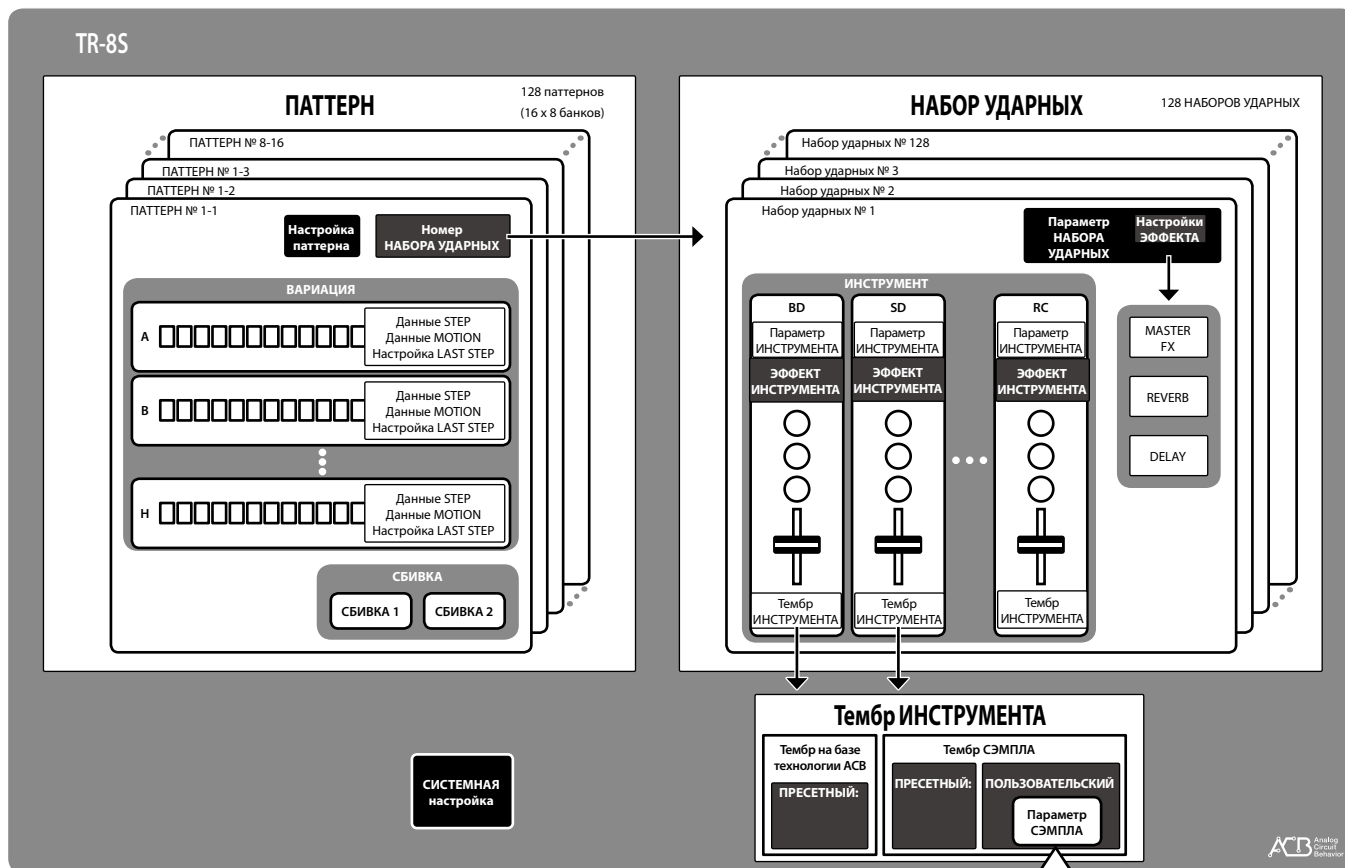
TR-8S

ПАТТЕРН

128 паттернов (16 x 8 банков)

ПАТТЕРН № 8-16
ПАТТЕРН № 1-3
ПАТТЕРН № 1-2
ПАТТЕРН № 1-1

Настройка паттерна

Номер НАБОРА УДАРНЫХ

ВАРИАЦИЯ

A
Данные STEP
Данные MOTION
Настройка LAST STEP

B
Данные STEP
Данные MOTION
Настройка LAST STEP

H
Данные STEP
Данные MOTION
Настройка LAST STEP

СБИВКА

СБИВКА 1
СБИВКА 2

НАБОР УДАРНЫХ

128 НАБОРОВ УДАРНЫХ

Набор ударных № 128
Набор ударных № 3
Набор ударных № 2
Набор ударных № 1

Параметр НАБОРА УДАРНЫХ

Настройки ЭФФЕКТА

ИНСТРУМЕНТ

BD
Параметр ИНСТРУМЕНТА
ЭФФЕКТ ИНСТРУМЕНТА
Тембр ИНСТРУМЕНТА

SD
Параметр ИНСТРУМЕНТА
ЭФФЕКТ ИНСТРУМЕНТА
Тембр ИНСТРУМЕНТА

RC
Параметр ИНСТРУМЕНТА
ЭФФЕКТ ИНСТРУМЕНТА
Тембр ИНСТРУМЕНТА

MASTER FX
REVERB
DELAY

СИСТЕМНАЯ настройка

Тембр ИНСТРУМЕНТА

Тембр на базе технологии ACB
ПРЕСЕТНЫЙ:

Тембр СЭМПЛА
ПРЕСЕТНЫЙ:
ПОЛЬЗОВАТЕЛЬСКИЙ
Параметр СЭМПЛА

ACB Analog Circuit Behavior